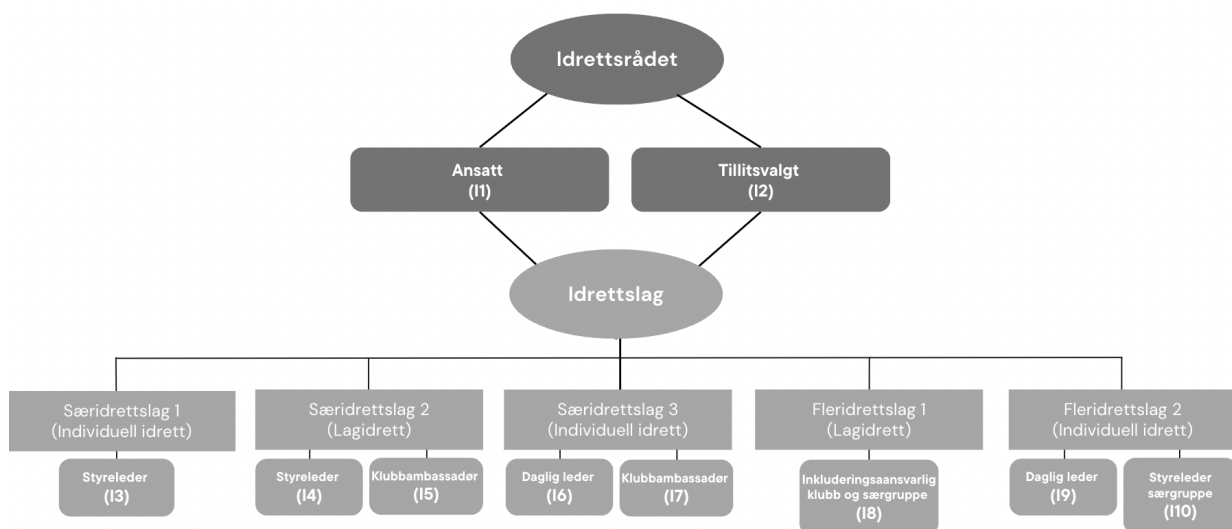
Idrettsrådet

Ansatt
(I1)

Tillitsvalgt
(I2)

Idrettslag

Særidrettslag 1
(Individuell idrett)

Styreleder
(I3)

Særidrettslag 2
(Lagidrett)

Styreleder
(I4)

Klubbambassadør
(I5)

Særidrettslag 3
(Individuell idrett)

Daglig leder
(I6)

Klubbambassadør
(I7)

Fleridrettslag 1
(Lagidrett)

Inkluderingsaansvarlig klubb og særgruppe
(I8)

Fleridrettslag 2
(Individuell idrett)

Daglig leder
(I9)

Styreleder særgruppe
(I10)